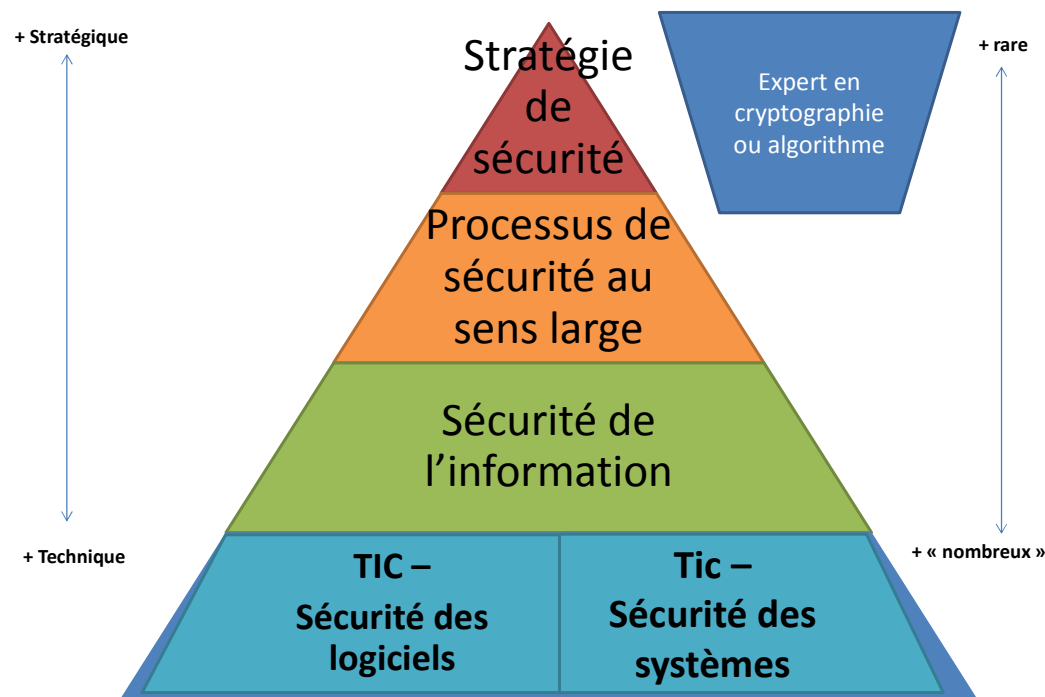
+ Stratégique

+ Technique

Stratégie de sécurité

Processus de sécurité au sens large

Sécurité de l'information

TIC –
Sécurité des logiciels

Tic –
Sécurité des systèmes

Expert en cryptographie ou algorithme

+ rare

+ « nombreux »